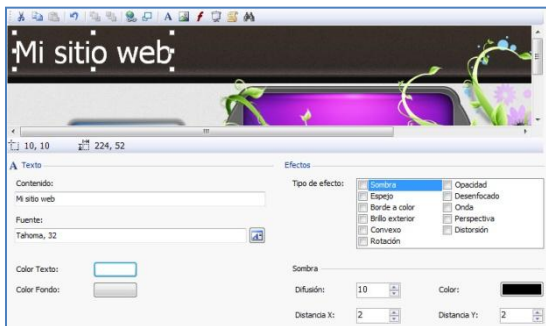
Mi sitio web

10, 10
224, 52

Texto

Contenido:
Mi sitio web

Fuente:
Tahoma, 32

Color Texto:

Color Fondo:

Efectos

Tipo de efecto:
Sombra
Espejo
Borde a color
Brillo exterior
Convexo
Rotación
Opacidad
Desenfocado
Onda
Perspectiva
Distorsión

Sombra

Difusión: 10
Color:
Distancia X: 2
Distancia Y: 2